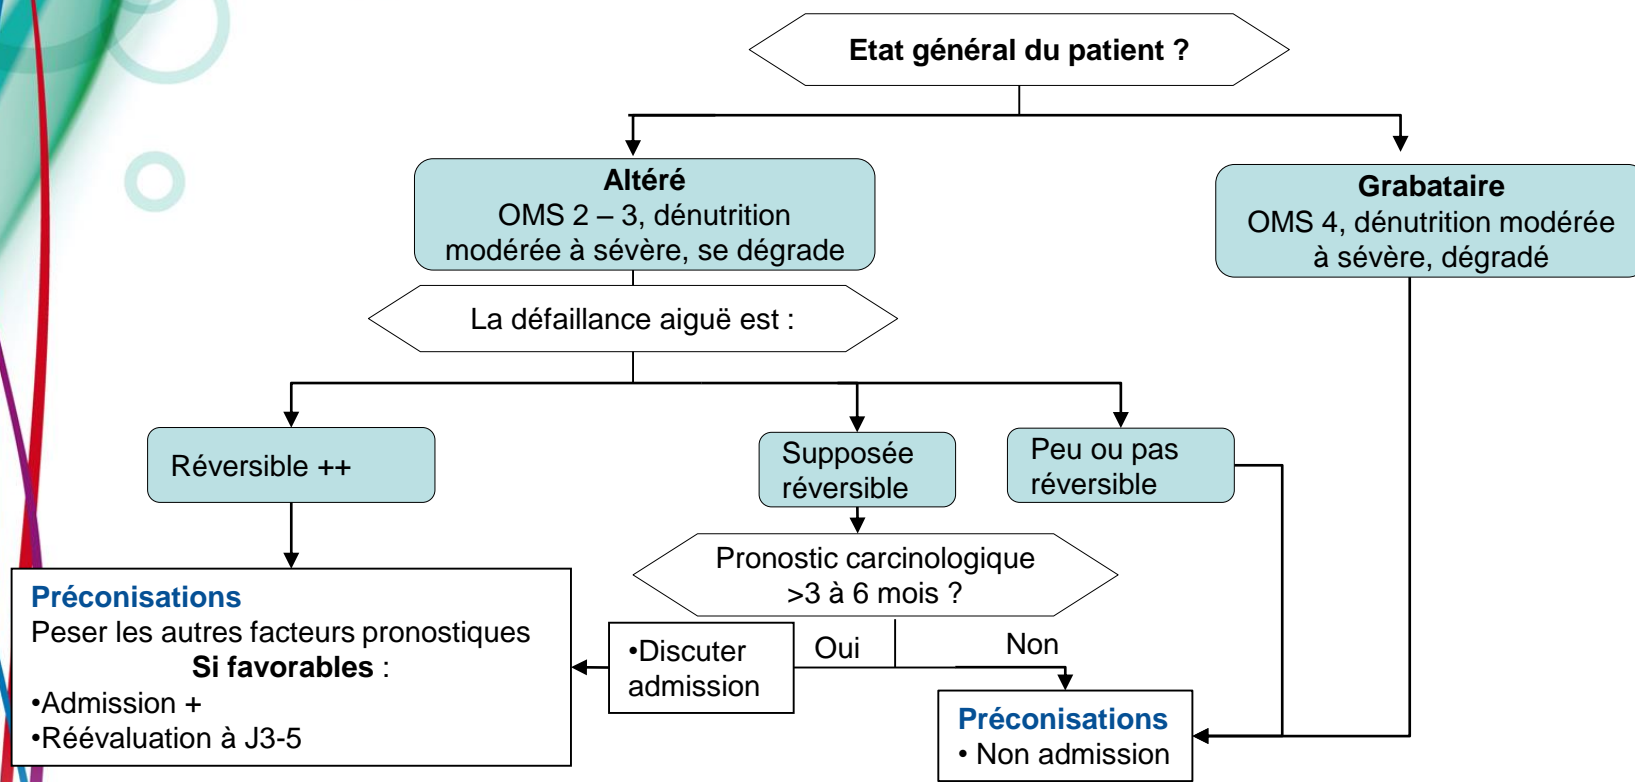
Etat général du patient ?

Altéré
OMS 2 – 3, dénutrition modérée à sévère, se dégrade

Grabataire
OMS 4, dénutrition modérée à sévère, dégradé

La défaillance aiguë est :

Réversible ++

Supposée réversible

Peu ou pas réversible

Pronostic carcinologique >3 à 6 mois ?

Préconisations
Peser les autres facteurs pronostiques
Si favorables :
•Admission +
•Réévaluation à J3-5

•Discuter admission

Oui

Non

Préconisations
• Non admission